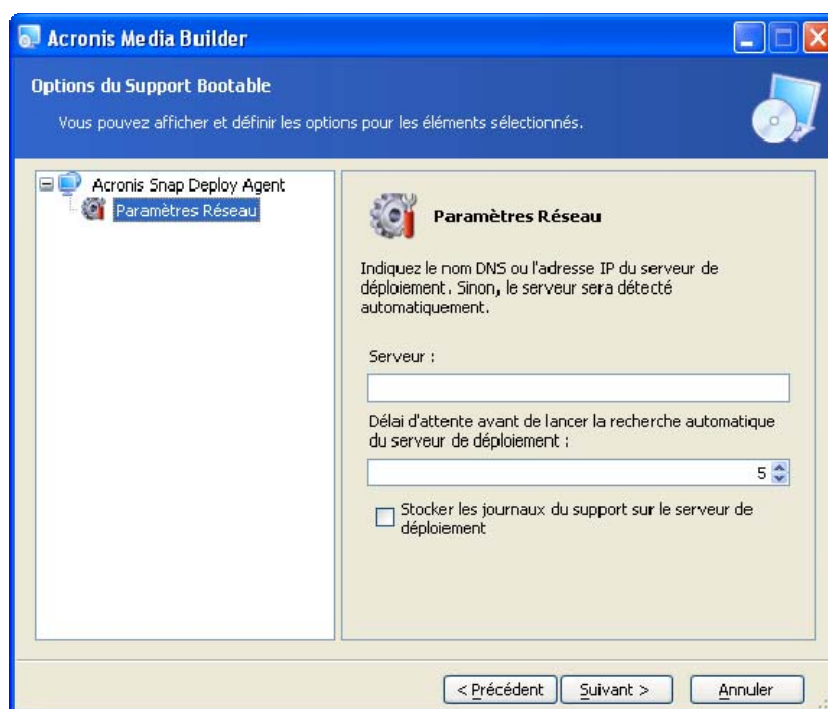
Acronis Media Builder

Options du Support Bootable

Vous pouvez afficher et définir les options pour les éléments sélectionnés.

Acronis Snap Deploy Agent

Paramètres Réseau

Paramètres Réseau

Indiquez le nom DNS ou l'adresse IP du serveur de déploiement. Sinon, le serveur sera détecté automatiquement.

Serveur :

Délai d'attente avant de lancer la recherche automatique du serveur de déploiement :

5

Stocker les journaux du support sur le serveur de déploiement

< Précédent

Suivant >

Annuler